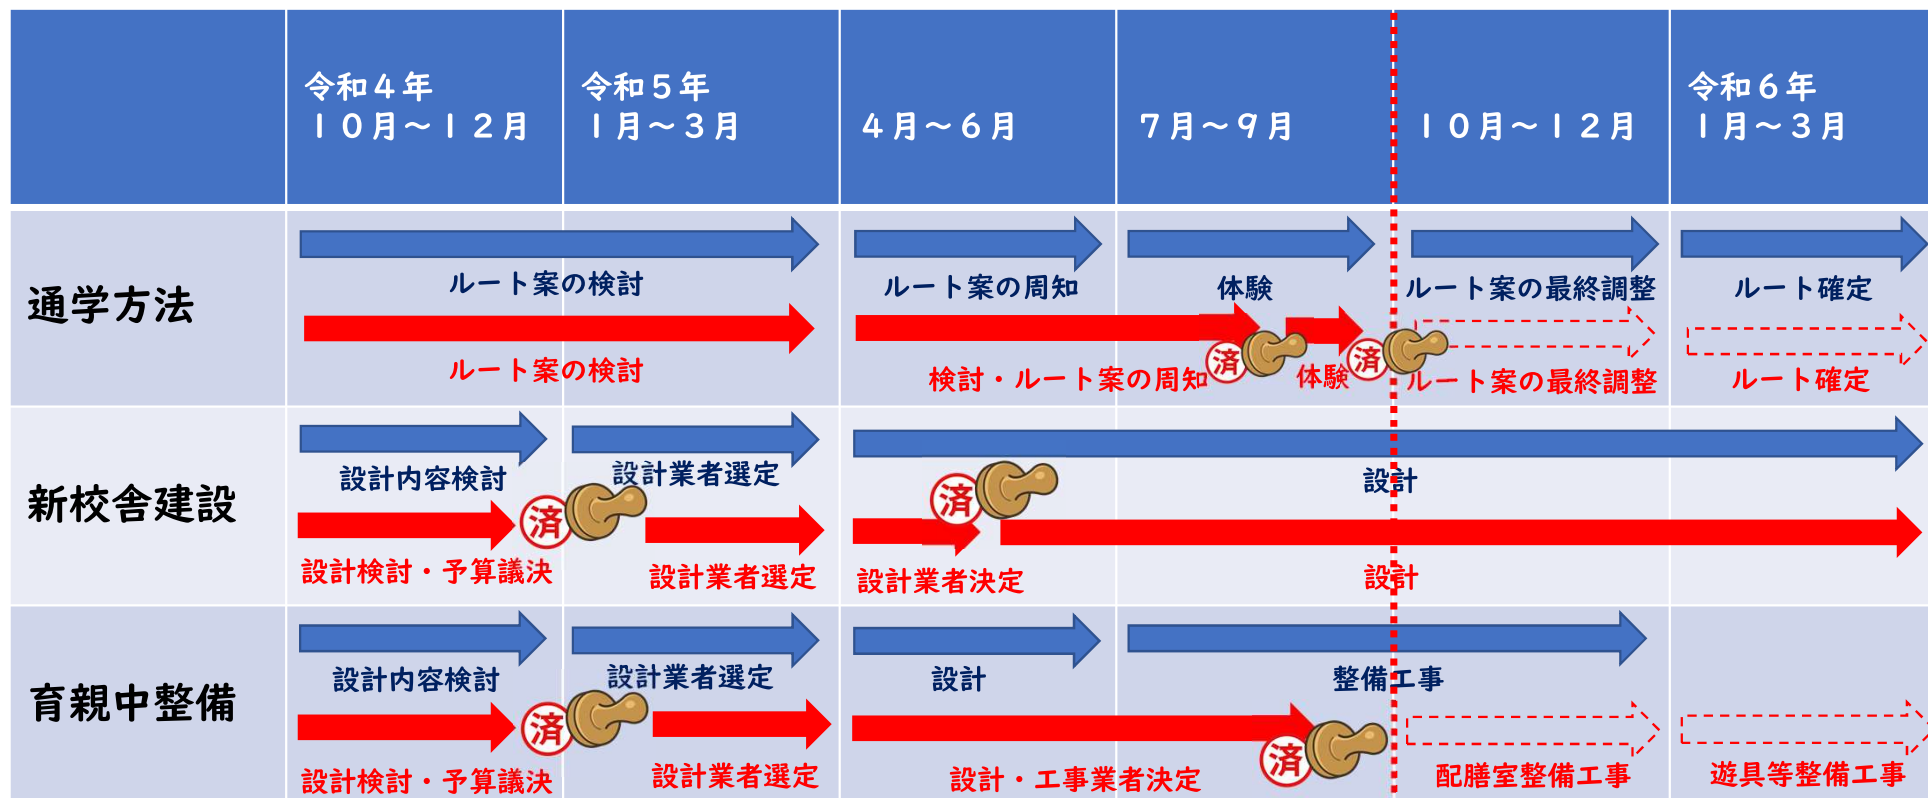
| | 令和４年 １０月～１２月 | 令和５年 １月～３月 | ４月～６月 | ７月～９月 | １０月～１２月 | 令和６年 １月～３月 |
|---|---|---|---|---|---|---|
| 通学方法 | ルート案の検討 ルート案の検討 | | ルート案の周知 検討・ルート案の周知 済 | 体験 体験 済 | ルート案の最終調整 ルート案の最終調整 | ルート確定 ルート確定 |
| 新校舎建設 | 設計内容検討 設計検討・予算議決 済 | 設計業者選定 設計業者選定 | 設計業者決定 済 | 設計 設計 | | |
| 育親中整備 | 設計内容検討 設計検討・予算議決 済 | 設計業者選定 設計業者選定 | 設計 設計・工事業者決定 | 整備工事 済 | 配膳室整備工事 | 遊具等整備工事 |